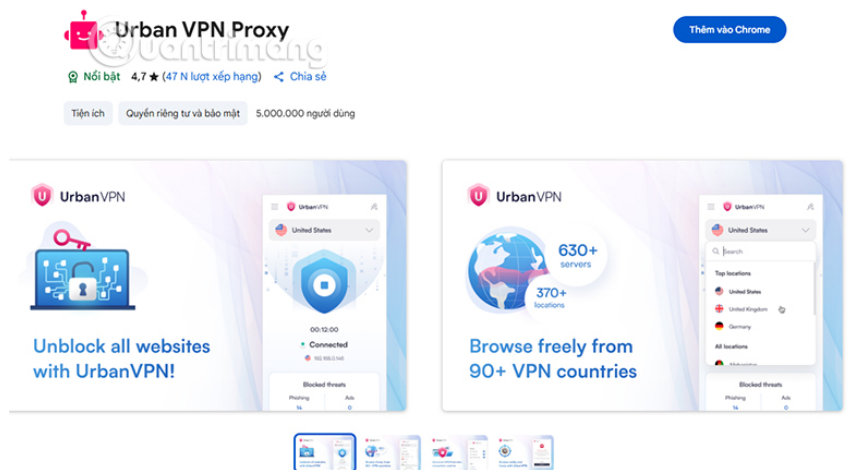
Urban VPN Proxy

Quantrimang

Thêm vào Chrome

Nổi bật 4,7 ★ (47 N lượt xếp hạng) Chia sẻ

Tiện ích Quyền riêng tư và bảo mật 5.000.000 người dùng

UrbanVPN

UrbanVPN

United States

00:12:00

Connected

192.168.0.148

Blocked threats

Phishing 14

Ads 0

Unblock all websites with UrbanVPN!

UrbanVPN

630+ servers

370+ locations

UrbanVPN

United States

Search

Top locations

United States

United Kingdom

Germany

All locations

Afghanistan

Blocked threats

14

0

Browse freely from 90+ VPN countries